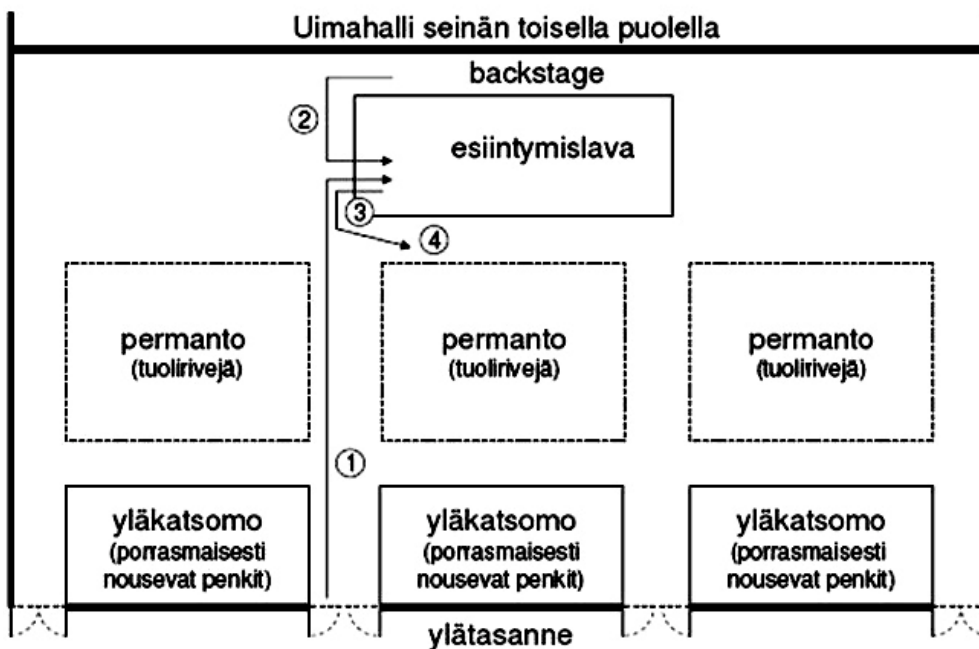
Uimahalli seinän toisella puolella

backstage

②

esiintymislava

③

④

permanto
(tuolirivejä)

permanto
(tuolirivejä)

permanto
(tuolirivejä)

①

yläkatsomo
(porrasmaisesti nousevat penkit)

yläkatsomo
(porrasmaisesti nousevat penkit)

yläkatsomo
(porrasmaisesti nousevat penkit)

ylätasanne